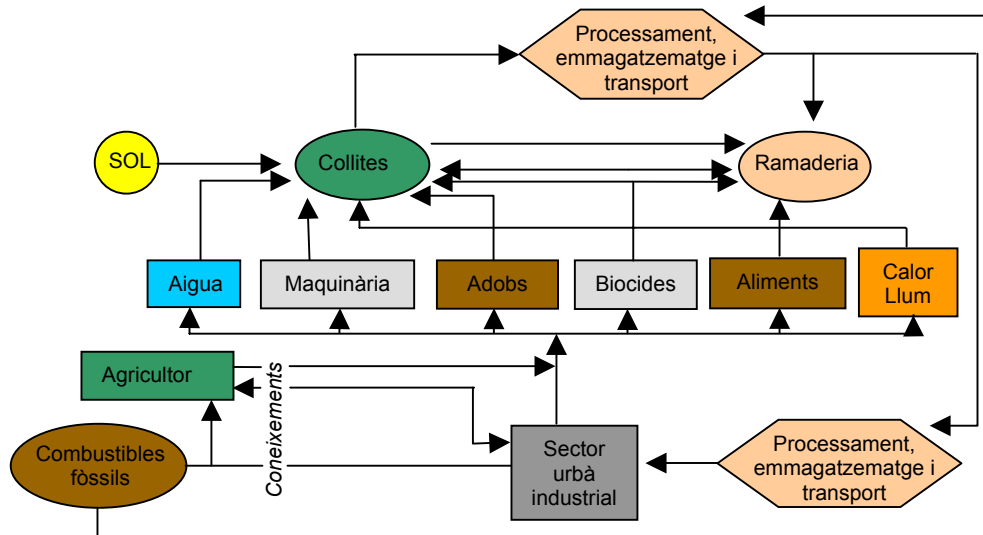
Processament, emmagatzematge i transport

SOL

Collites

Ramaderia

Aigua

Maquinària

Adobs

Biocides

Aliments

Calor Llum

Agricultor

Coneixements

Combustibles fòssils

Sector urbà industrial

Processament, emmagatzematge i transport